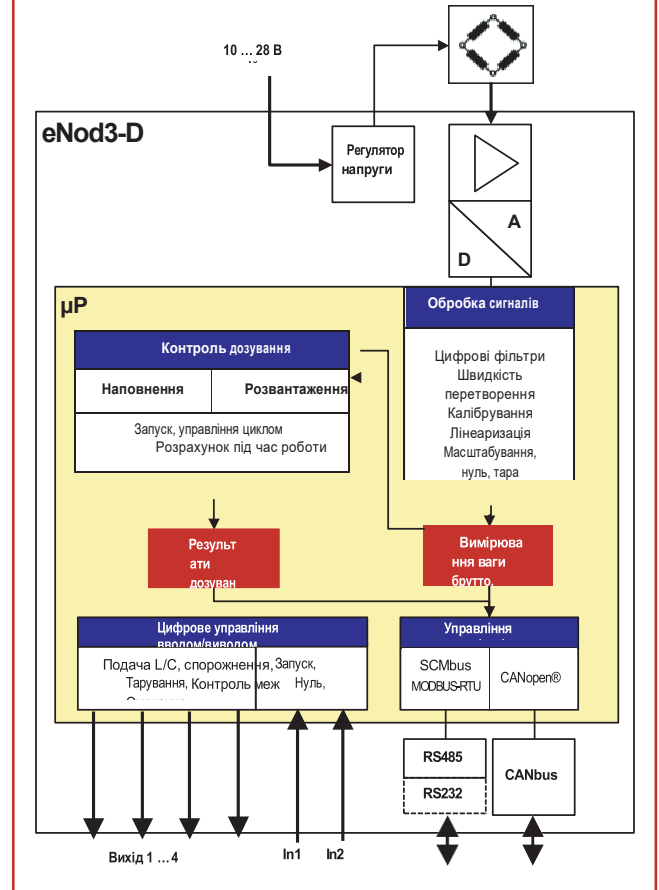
10 … 28 В

eNod3-D

Регулятор напруги

A

D

µP

Обробка сигналів

Цифрові фільтри
Швидкість перетворення
Калібрування
Лінеаризація
Масштабування, нуль, тара

Контроль дозування

Наповнення

Розвантаження

Запуск, управління циклом
Розрахунок під час роботи

Результ ати дозуван

Вимірюва ння ваги брутто,

Цифрове управління вводом/виводом

Подача L/C, спорожнення,
Тарування, Контроль меж

Запуск,
Нуль,

Управління

SCMbus
MODBUS-RTU

CANopen®

RS485

RS232

CANbus

Вихід 1 … 4

In1

In2